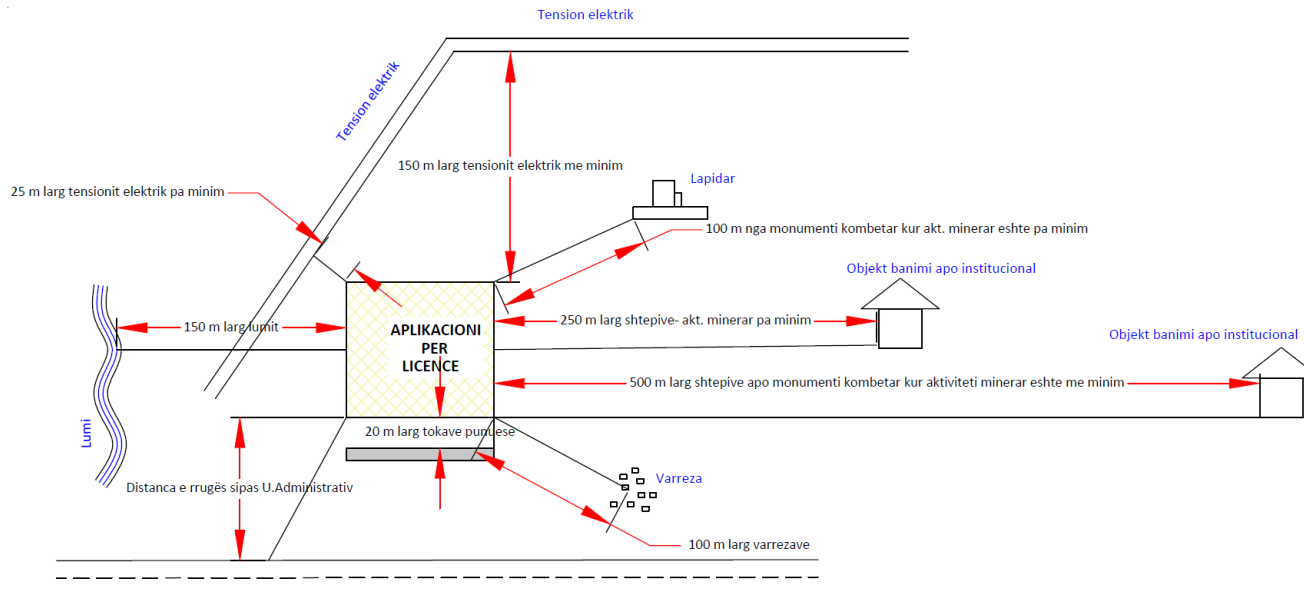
Tension elektrik

Tension elektrik

150 m larg tensionit elektrik me minim

25 m larg tensionit elektrik pa minim

Lapidar

100 m nga monumenti kombetar kur akt. minerar eshte pa minim

Objekt banimi apo institucional

150 m larg lumit

APLIKACIONI PER LICENCE

250 m larg shtepive- akt. minerar pa minim

Objekt banimi apo institucional

500 m larg shtepive apo monumenti kombetar kur aktiviteti minerar eshte me minim

20 m larg tokave punuese

Lumi

Varreza

Distanca e rrugës sipas U.Administrativ

100 m larg varrezave